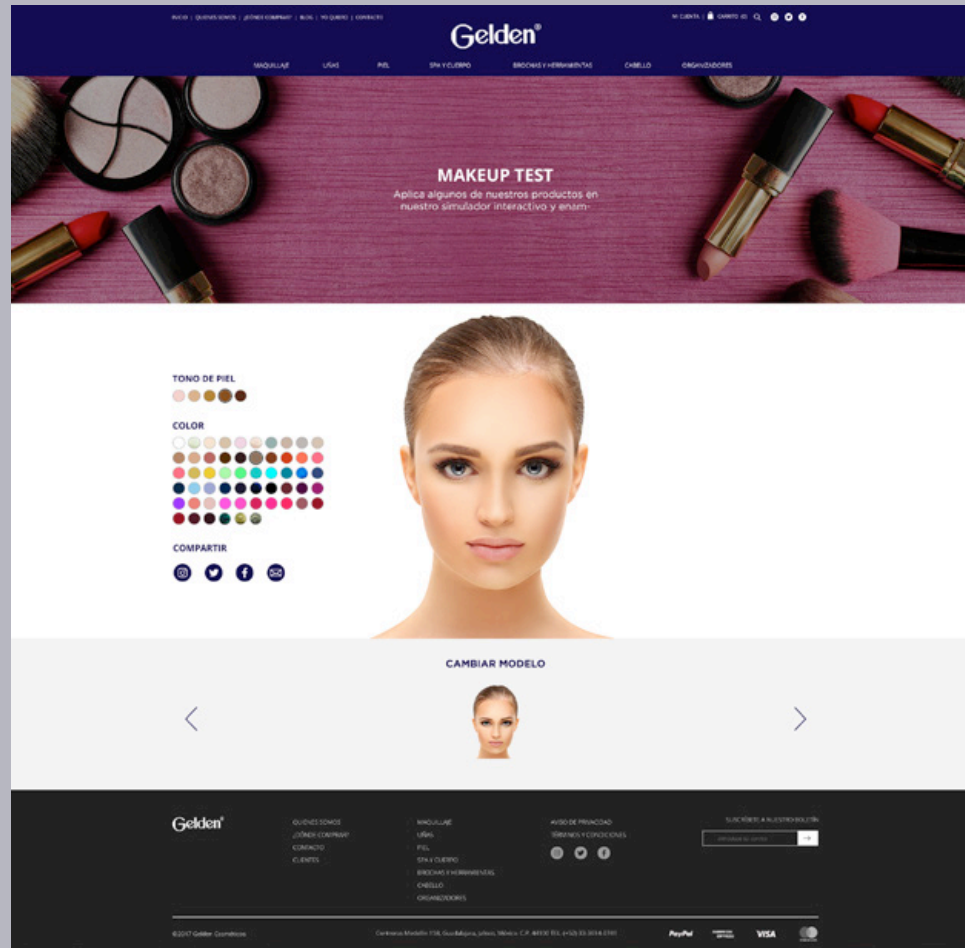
INICIO | QUIENES SOMOS | ¿DÓNDE COMPRAR? | BLOG | YO QUIERO | CONTACTO

Gelden®

MI CUENTA | CARRITO (0)

MAQUILLAJE UÑAS PIEL SPA Y CUERPO BROCHAS Y HERRAMIENTAS CABELLO ORGANIZADORES

MAKEUP TEST

Aplica algunos de nuestros productos en nuestro simulador interactivo y enam-

TONO DE PIEL

COLOR

COMPARTIR

CAMBIAR MODELO

Gelden®

QUIENES SOMOS
¿DÓNDE COMPRAR?
CONTACTO
CLIENTES

MAQUILLAJE
UÑAS
PIEL
SPA Y CUERPO
BROCHAS Y HERRAMIENTAS
CABELLO
ORGANIZADORES

AVISO DE PRIVACIDAD
TÉRMINOS Y CONDICIONES

SUSCRÍBETE A NUESTRO BOLETÍN

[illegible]

©2017 Gelden Cosméticos

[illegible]

PayPal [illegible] VISA